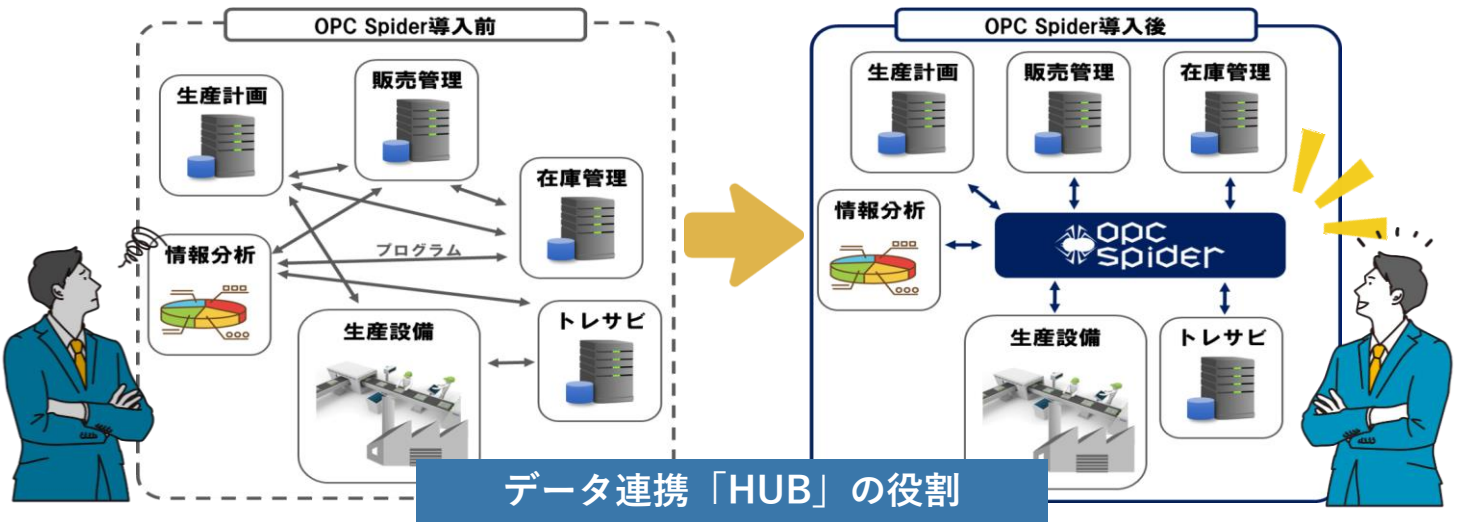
OPC Spider導入前

生産計画

販売管理

在庫管理

情報分析

プログラム

生産設備

トレサビ

OPC Spider導入後

生産計画

販売管理

在庫管理

情報分析

opc spider

生産設備

トレサビ

データ連携「HUB」の役割